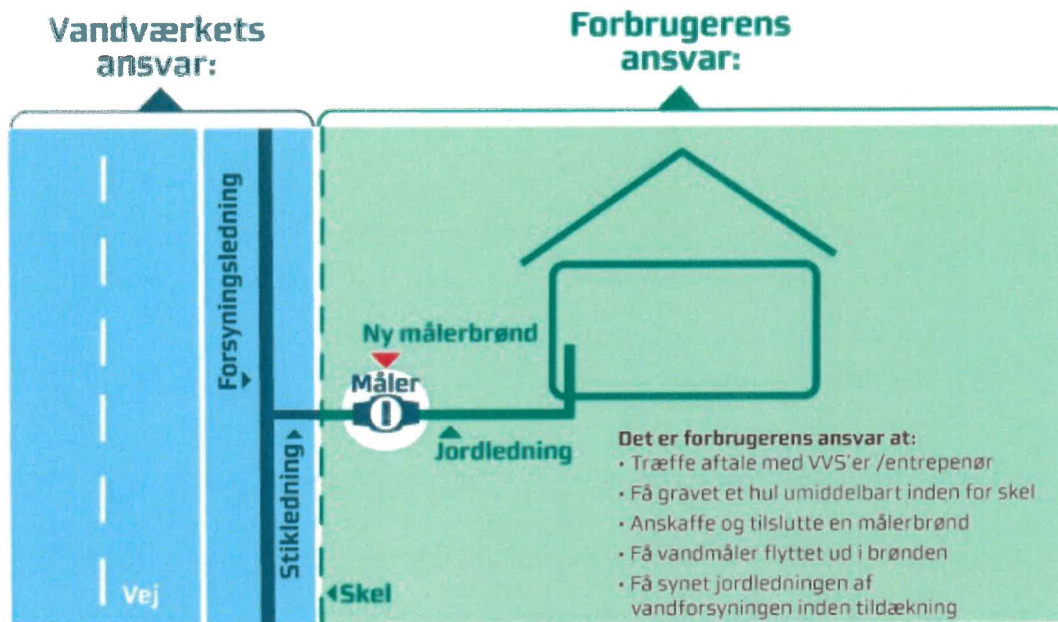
Vandværkets ansvar:

Forbrugerens ansvar:

Forsyningsledning

Ny målerbrønd

Måler

Stikledning

Jordledning

Vej

Skel

Det er forbrugerens ansvar at:
• Træffe aftale med VVS'er /entrepenør
• Få gravet et hul umiddelbart inden for skel
• Anskaffe og tilslutte en målerbrønd
• Få vandmåler flyttet ud i brønden
• Få synet jordledningen af vandforsyningen inden tildækning